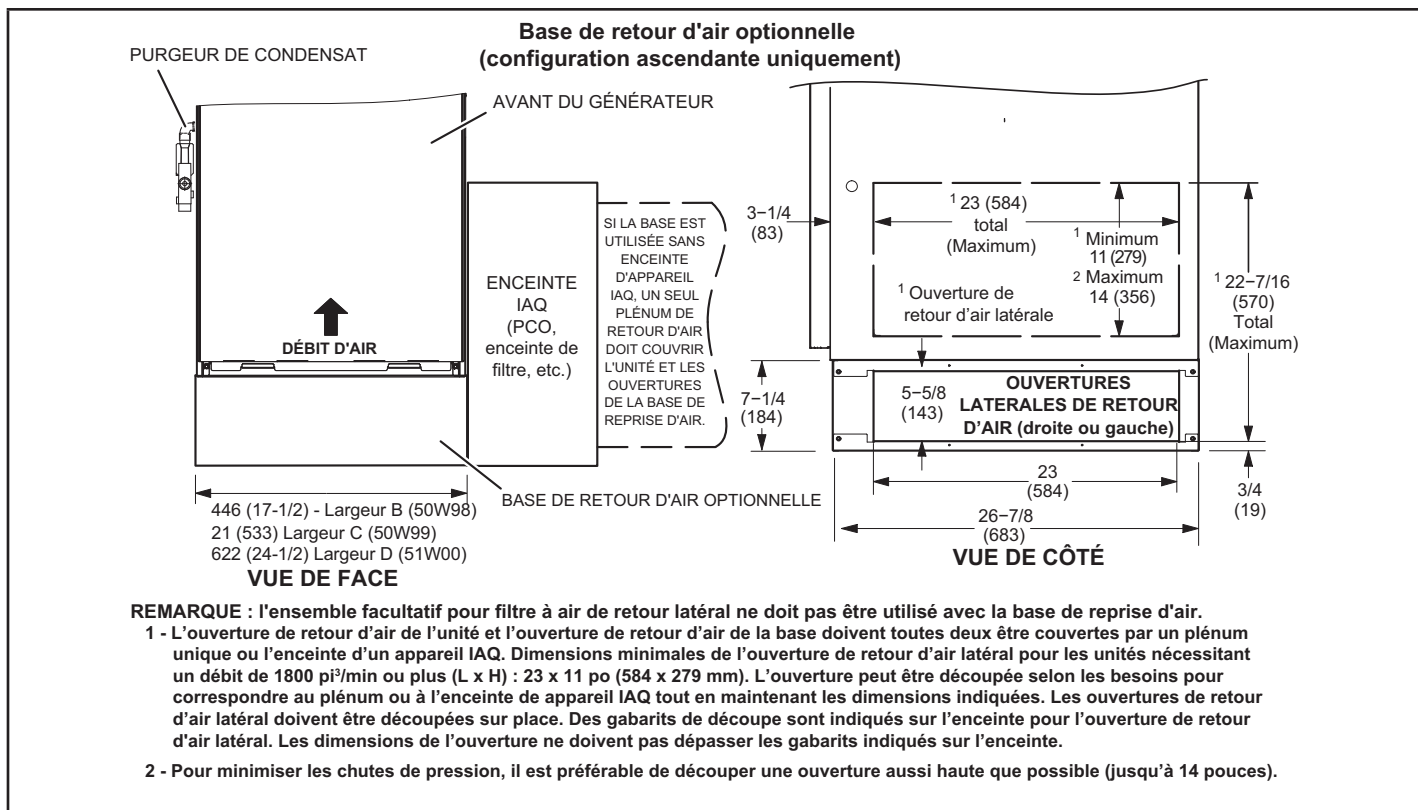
Base de retour d'air optionnelle
(configuration ascendante uniquement)

PURGEUR DE CONDENSAT

AVANT DU GÉNÉRATEUR

DÉBIT D'AIR

ENCEINTE IAQ (PCO, enceinte de filtre, etc.)

SI LA BASE EST UTILISÉE SANS ENCEINTE D'APPAREIL IAQ, UN SEUL PLÉNUM DE RETOUR D'AIR DOIT COUVRIR L'UNITÉ ET LES OUVERTURES DE LA BASE DE REPRISE D'AIR.

BASE DE RETOUR D'AIR OPTIONNELLE

446 (17-1/2) - Largeur B (50W98)
21 (533) Largeur C (50W99)
622 (24-1/2) Largeur D (51W00)

VUE DE FACE

3−1/4 (83)

$^1$ 23 (584) total (Maximum)

$^1$ Minimum 11 (279)
$^2$ Maximum 14 (356)

$^1$ Ouverture de retour d'air latérale

$^1$ 22−7/16 (570) Total (Maximum)

7−1/4 (184)

5−5/8 (143)

OUVERTURES LATERALES DE RETOUR D'AIR (droite ou gauche)

23 (584)

3/4 (19)

26−7/8 (683)

VUE DE CÔTÉ

REMARQUE : l'ensemble facultatif pour filtre à air de retour latéral ne doit pas être utilisé avec la base de reprise d'air.

1 - L'ouverture de retour d'air de l'unité et l'ouverture de retour d'air de la base doivent toutes deux être couvertes par un plénum unique ou l'enceinte d'un appareil IAQ. Dimensions minimales de l'ouverture de retour d'air latéral pour les unités nécessitant un débit de 1800 pi$^3$/min ou plus (L x H) : 23 x 11 po (584 x 279 mm). L'ouverture peut être découpée selon les besoins pour correspondre au plénum ou à l'enceinte de appareil IAQ tout en maintenant les dimensions indiquées. Les ouvertures de retour d'air latéral doivent être découpées sur place. Des gabarits de découpe sont indiqués sur l'enceinte pour l'ouverture de retour d'air latéral. Les dimensions de l'ouverture ne doivent pas dépasser les gabarits indiqués sur l'enceinte.

2 - Pour minimiser les chutes de pression, il est préférable de découper une ouverture aussi haute que possible (jusqu'à 14 pouces).